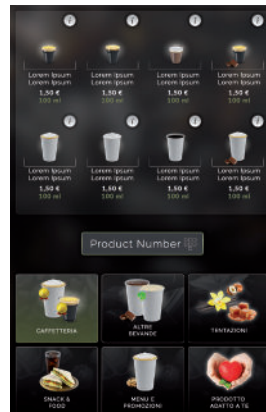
Lorem Ipsum
Lorem Ipsum
1,50 €
100 ml

Lorem Ipsum
Lorem Ipsum
1,50 €
100 ml

Lorem Ipsum
Lorem Ipsum
1,50 €
100 ml

Lorem Ipsum
Lorem Ipsum
1,50 €
100 ml

Lorem Ipsum
Lorem Ipsum
1,50 €
100 ml

Lorem Ipsum
Lorem Ipsum
1,50 €
100 ml

Lorem Ipsum
Lorem Ipsum
1,50 €
100 ml

Lorem Ipsum
Lorem Ipsum
1,50 €
100 ml

Product Number

CAFFETTERIA

ALTRE BEVANDE

TENTAZIONI

SNACK & FOOD

MENU E PROMOZIONI

PRODOTTO ADATTO A TE